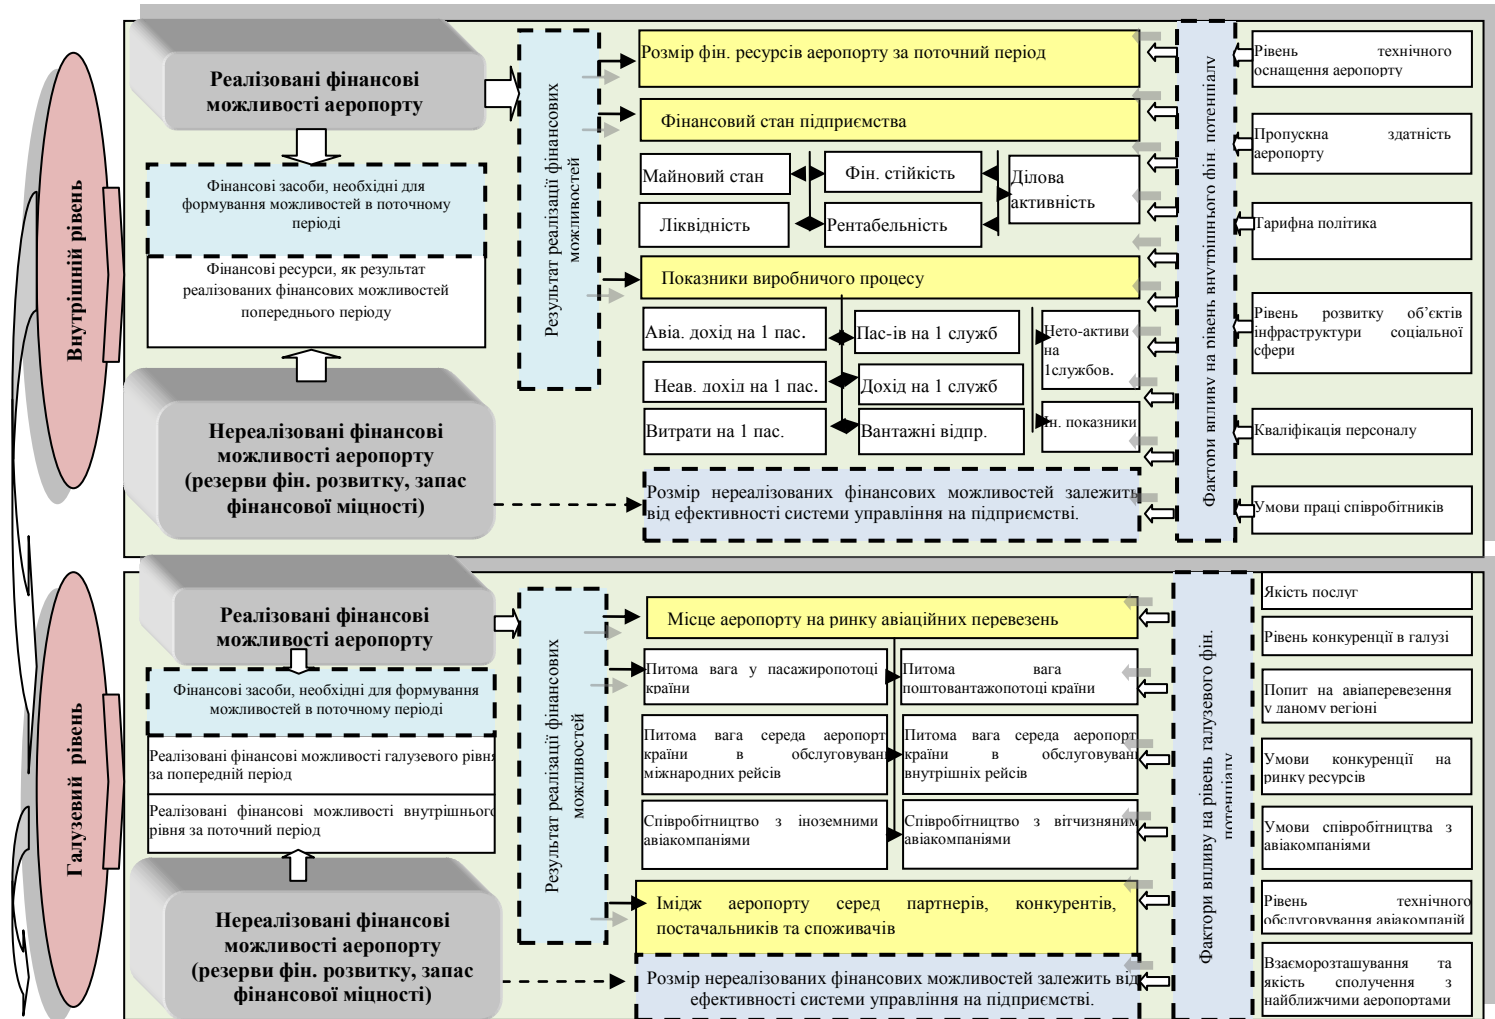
Внутрішній рівень

Реалізовані фінансові можливості аеропорту

Фінансові засоби, необхідні для формування можливостей в поточному періоді

Фінансові ресурси, як результат реалізованих фінансових можливостей попереднього періоду

Нереалізовані фінансові можливості аеропорту (резерви фін. розвитку, запас фінансової міцності)

Результат реалізації фінансових можливостей

Розмір фін. ресурсів аеропорту за поточний період

Фінансовий стан підприємства

Майновий стан

Фін. стійкість

Ділова активність

Ліквідність

Рентабельність

Показники виробничого процесу

Авіа. дохід на 1 пас.

Пас-ів на 1 служб

Нето-активи на 1службов.

Неав. дохід на 1 пас.

Дохід на 1 служб

Витрати на 1 пас.

Вантажні відпр.

Ін. показники

Розмір нереалізованих фінансових можливостей залежить від ефективності системи управління на підприємстві.

Фактори впливу на рівень внутрішнього фін. потенціалу

Рівень технічного оснащення аеропорту

Пропускна здатність аеропорту

Тарифна політика

Рівень розвитку об'єктів інфраструктури соціальної сфери

Кваліфікація персоналу

Умови праці співробітників

Галузевий рівень

Реалізовані фінансові можливості аеропорту

Фінансові засоби, необхідні для формування можливостей в поточному періоді

Реалізовані фінансові можливості галузевого рівня за попередній період

Реалізовані фінансові можливості внутрішнього рівня за поточний період

Нереалізовані фінансові можливості аеропорту (резерви фін. розвитку, запас фінансової міцності)

Результат реалізації фінансових можливостей

Місце аеропорту на ринку авіаційних перевезень

Питома вага у пасажиропотоці країни

Питома вага поштовантажопотоці країни

Питома вага серед аеропорт країни в обслуговувані міжнародних рейсів

Питома вага серед аеропорт країни в обслуговувані внутрішніх рейсів

Співробітництво з іноземними авіакомпаніями

Співробітництво з вітчизняним авіакомпаніями

Імідж аеропорту серед партнерів, конкурентів, постачальників та споживачів

Розмір нереалізованих фінансових можливостей залежить від ефективності системи управління на підприємстві.

Фактори впливу на рівень галузевого фін. потенціалу

Якість послуг

Рівень конкуренції в галузі

Попит на авіаперевезення у даному регіоні

Умови конкуренції на ринку ресурсів

Умови співробітництва з авіакомпаніями

Рівень технічного обслуговування авіакомпаній

Взаєморозташування та якість сполучення з найближчими аеропортами